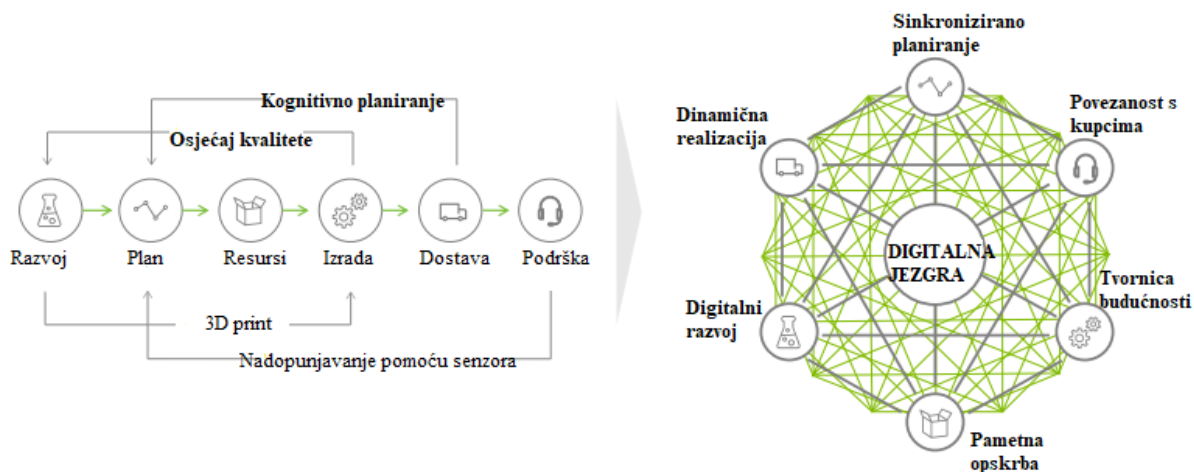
Kognitivno planiranje

Osjećaj kvalitete

Razvoj

Plan

Resursi

Izrada

Dostava

Podrška

3D print

Nadopunjavanje pomoću senzora

Sinkronizirano planiranje

Dinamična realizacija

Povezanost s kupcima

DIGITALNA JEZGRA

Tvornica budućnosti

Digitalni razvoj

Pametna opskrba